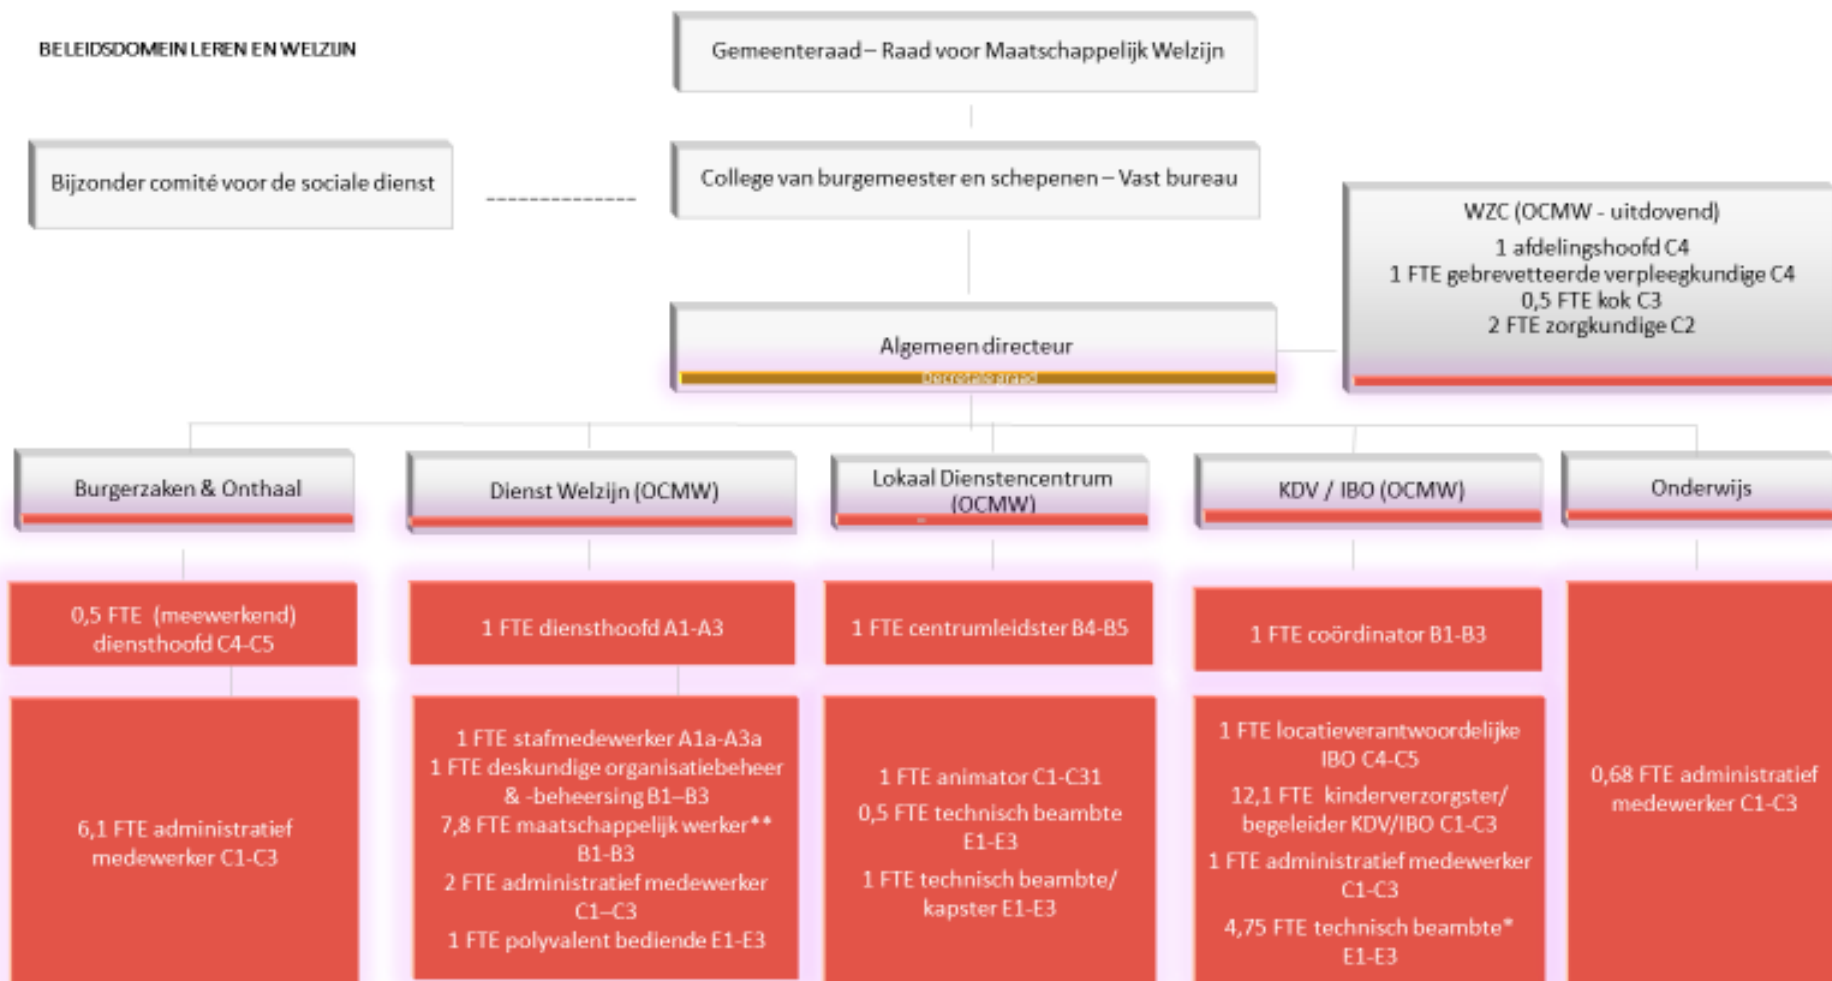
BELEIDSDOMEIN LEREN EN WELZIJN

Gemeenteraad – Raad voor Maatschappelijk Welzijn

Bijzonder comité voor de sociale dienst

College van burgemeester en schepenen – Vast bureau

WZC (OCMW - uitdovend)
1 afdelingshoofd C4
1 FTE gebrevetteerde verpleegkundige C4
0,5 FTE kok C3
2 FTE zorgkundige C2

Algemeen directeur
Decretale graad

Burgerzaken & Onthaal

Dienst Welzijn (OCMW)

Lokaal Dienstencentrum (OCMW)

KDV / IBO (OCMW)

Onderwijs

0,5 FTE (meewerkend) diensthoofd C4-C5

1 FTE diensthoofd A1-A3

1 FTE centrumleidster B4-B5

1 FTE coördinator B1-B3

6,1 FTE administratief medewerker C1-C3

1 FTE stafmedewerker A1a-A3a
1 FTE deskundige organisatiebeheer & -beheersing B1–B3
7,8 FTE maatschappelijk werker** B1-B3
2 FTE administratief medewerker C1–C3
1 FTE polyvalent bediende E1-E3

1 FTE animator C1-C31
0,5 FTE technisch beambte E1-E3
1 FTE technisch beambte/ kapster E1-E3

1 FTE locatieverantwoordelijke IBO C4-C5
12,1 FTE kinderverzorgster/ begeleider KDV/IBO C1-C3
1 FTE administratief medewerker C1-C3
4,75 FTE technisch beambte* E1-E3

0,68 FTE administratief medewerker C1-C3